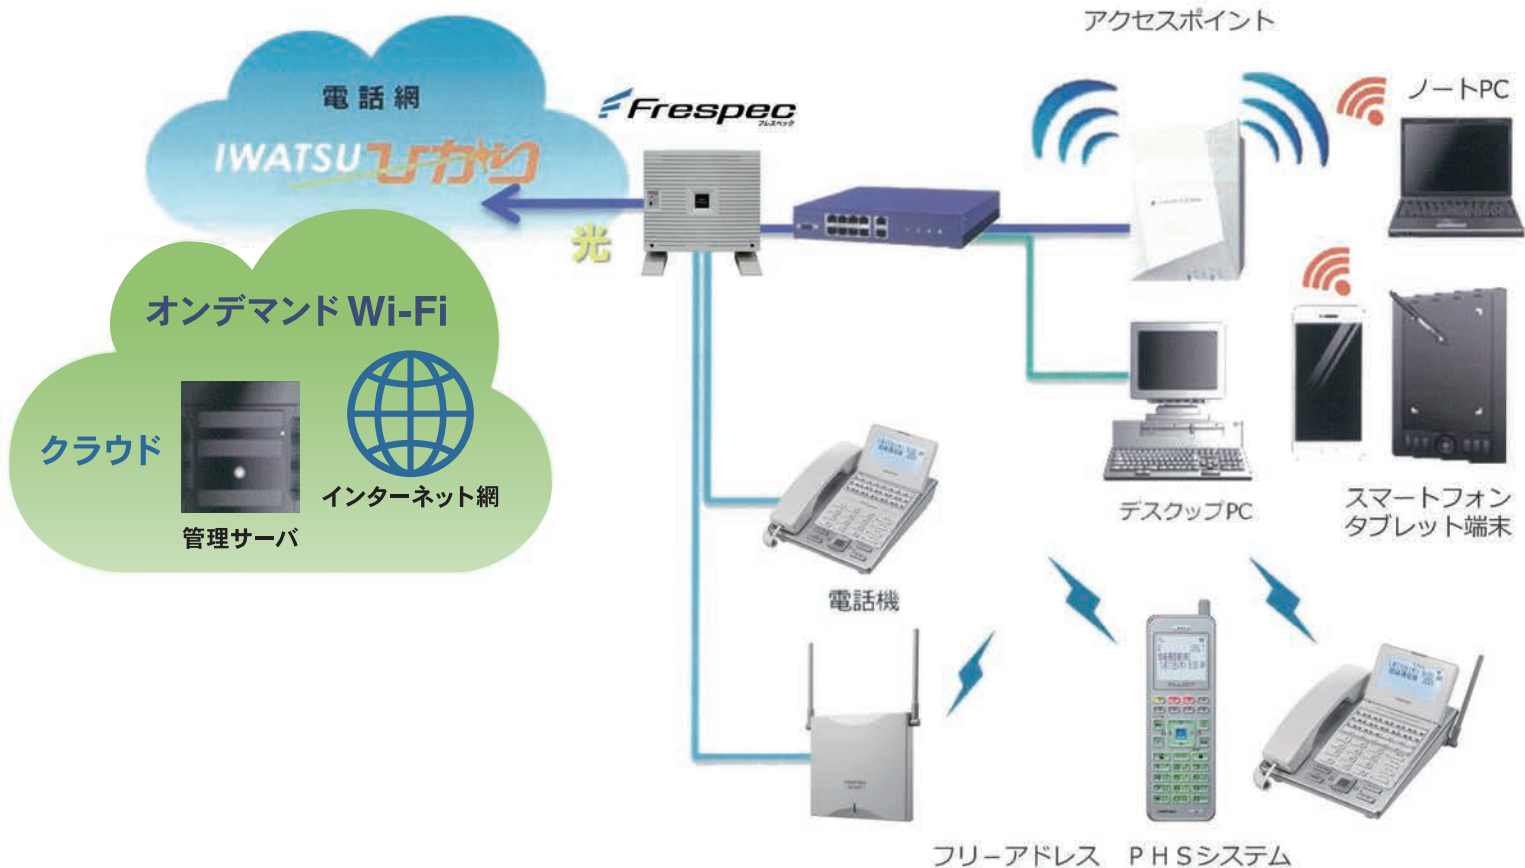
電話網
IWATSUひかり
Frespec
フレスペック
光
オンデマンド Wi-Fi
クラウド
管理サーバ
インターネット網
アクセスポイント
ノートPC
デスクップPC
スマートフォン
タブレット端末
電話機
フリーアドレス
PHSシステム